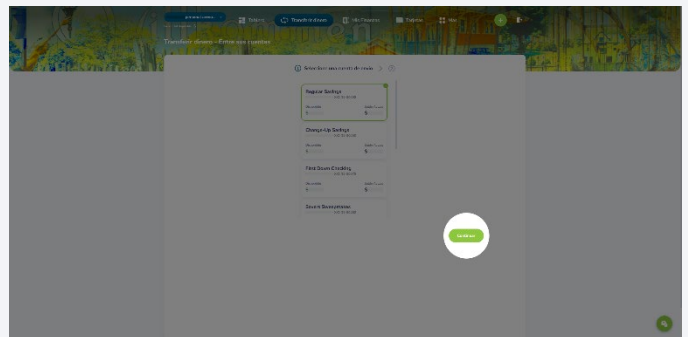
Saldos
Transferir dinero
Mis Finanzas
Soporte
Más

Transferir dinero - Entre sus cuentas

Seleccione una cuenta de envío

Regular Savings
Disponible
$
Saldo Actual
$

Change-Up Savings
Disponible
$
Saldo Actual
$

First Seven Checking
Disponible
$
Saldo Actual
$

Seven Sweepstakes

Continuar